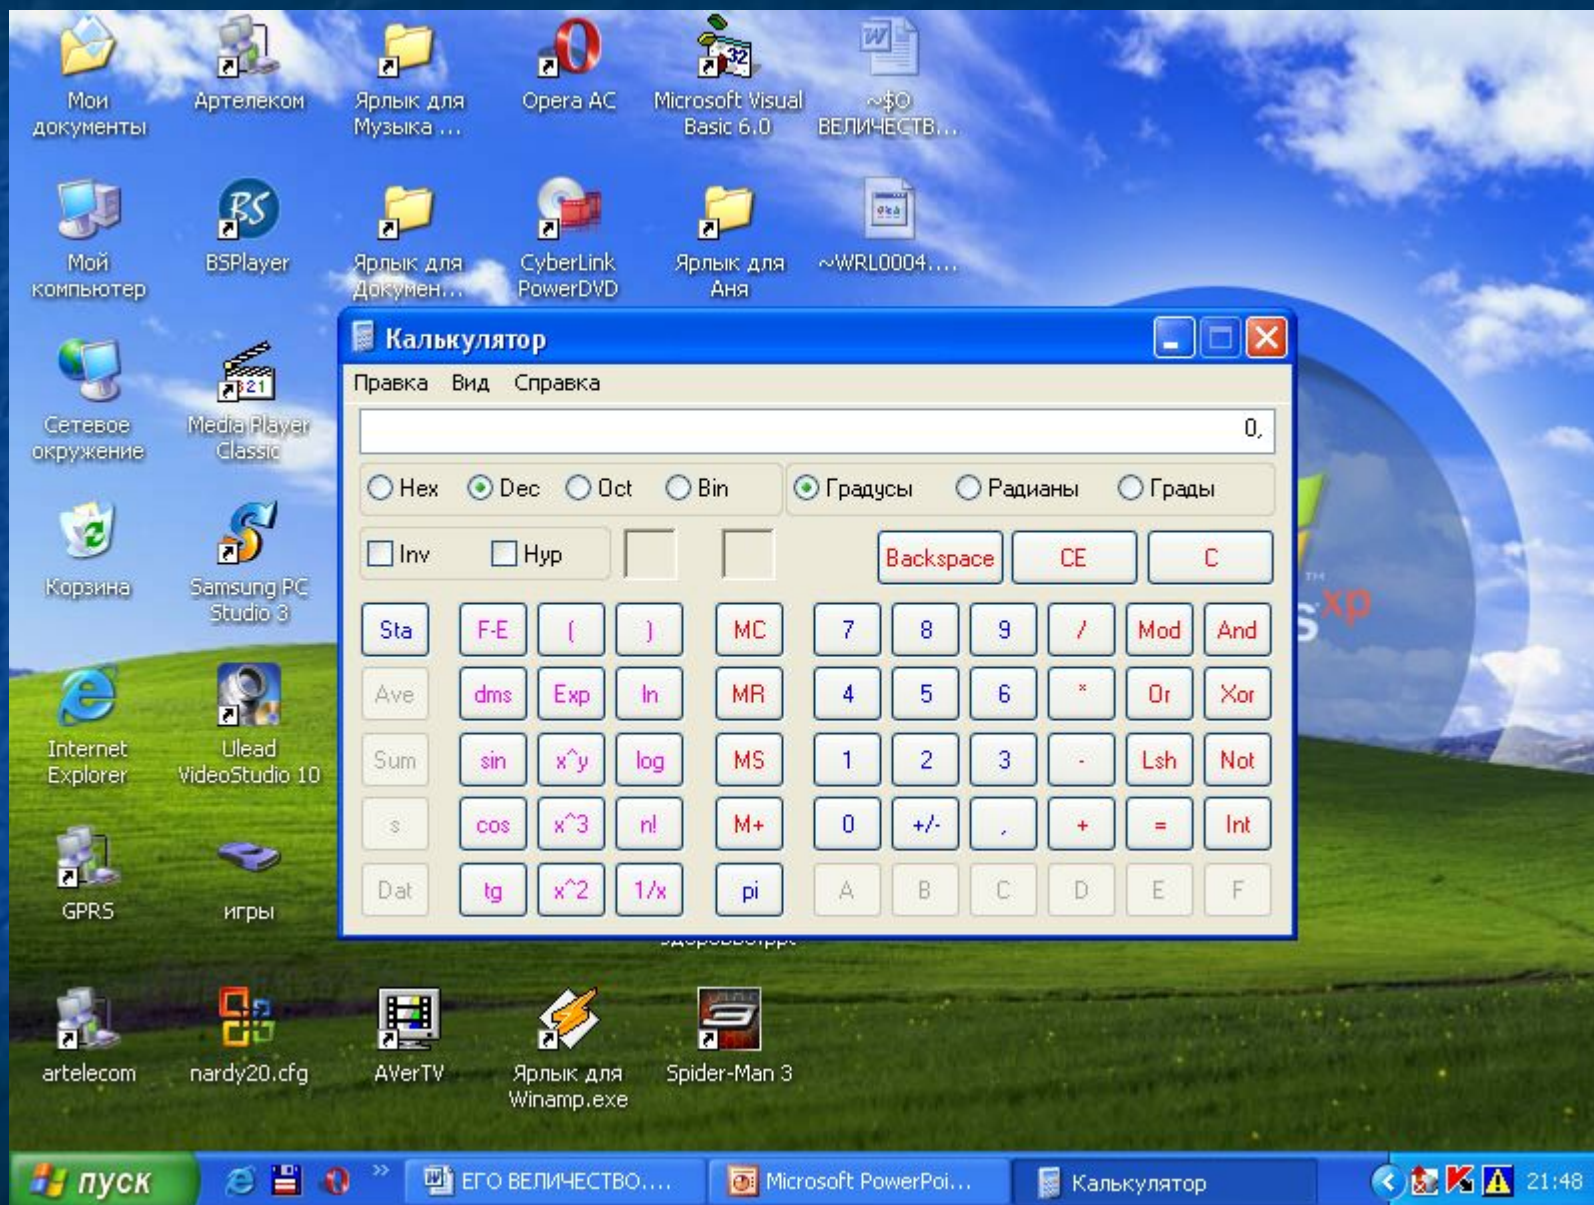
Мои документы
Артелеком
Ярлык для Музыка ...
Opera AC
Microsoft Visual Basic 6.0
~$О ВЕЛИЧЕСТВ...

Мой компьютер
BSPlayer
Ярлык для Докумен...
CyberLink PowerDVD
Ярлык для Аня
~WRL0004....

Сетевое окружение
Media Player Classic

Корзина
Samsung PC Studio 3

Internet Explorer
Ulead VideoStudio 10

GPRS
игры

artelecom
nardy20.cfg
AVerTV
Ярлык для Winamp.exe
Spider-Man 3

Калькулятор
Правка Вид Справка

0,

Hex Dec Oct Bin
Градусы Радианы Грады

Inv Hyp
Backspace CE C

| Sta | F-E | ( | ) | MC | 7 | 8 | 9 | / | Mod | And |
|---|---|---|---|---|---|---|---|---|---|---|
| Ave | dms | Exp | ln | MR | 4 | 5 | 6 | * | Or | Xor |
| Sum | sin | x^y | log | MS | 1 | 2 | 3 | - | Lsh | Not |
| s | cos | x^3 | n! | M+ | 0 | +/- | , | + | = | Int |
| Dat | tg | x^2 | 1/x | pi | A | B | C | D | E | F |

пуск
ЕГО ВЕЛИЧЕСТВО....
Microsoft PowerPoi...
Калькулятор
21:48